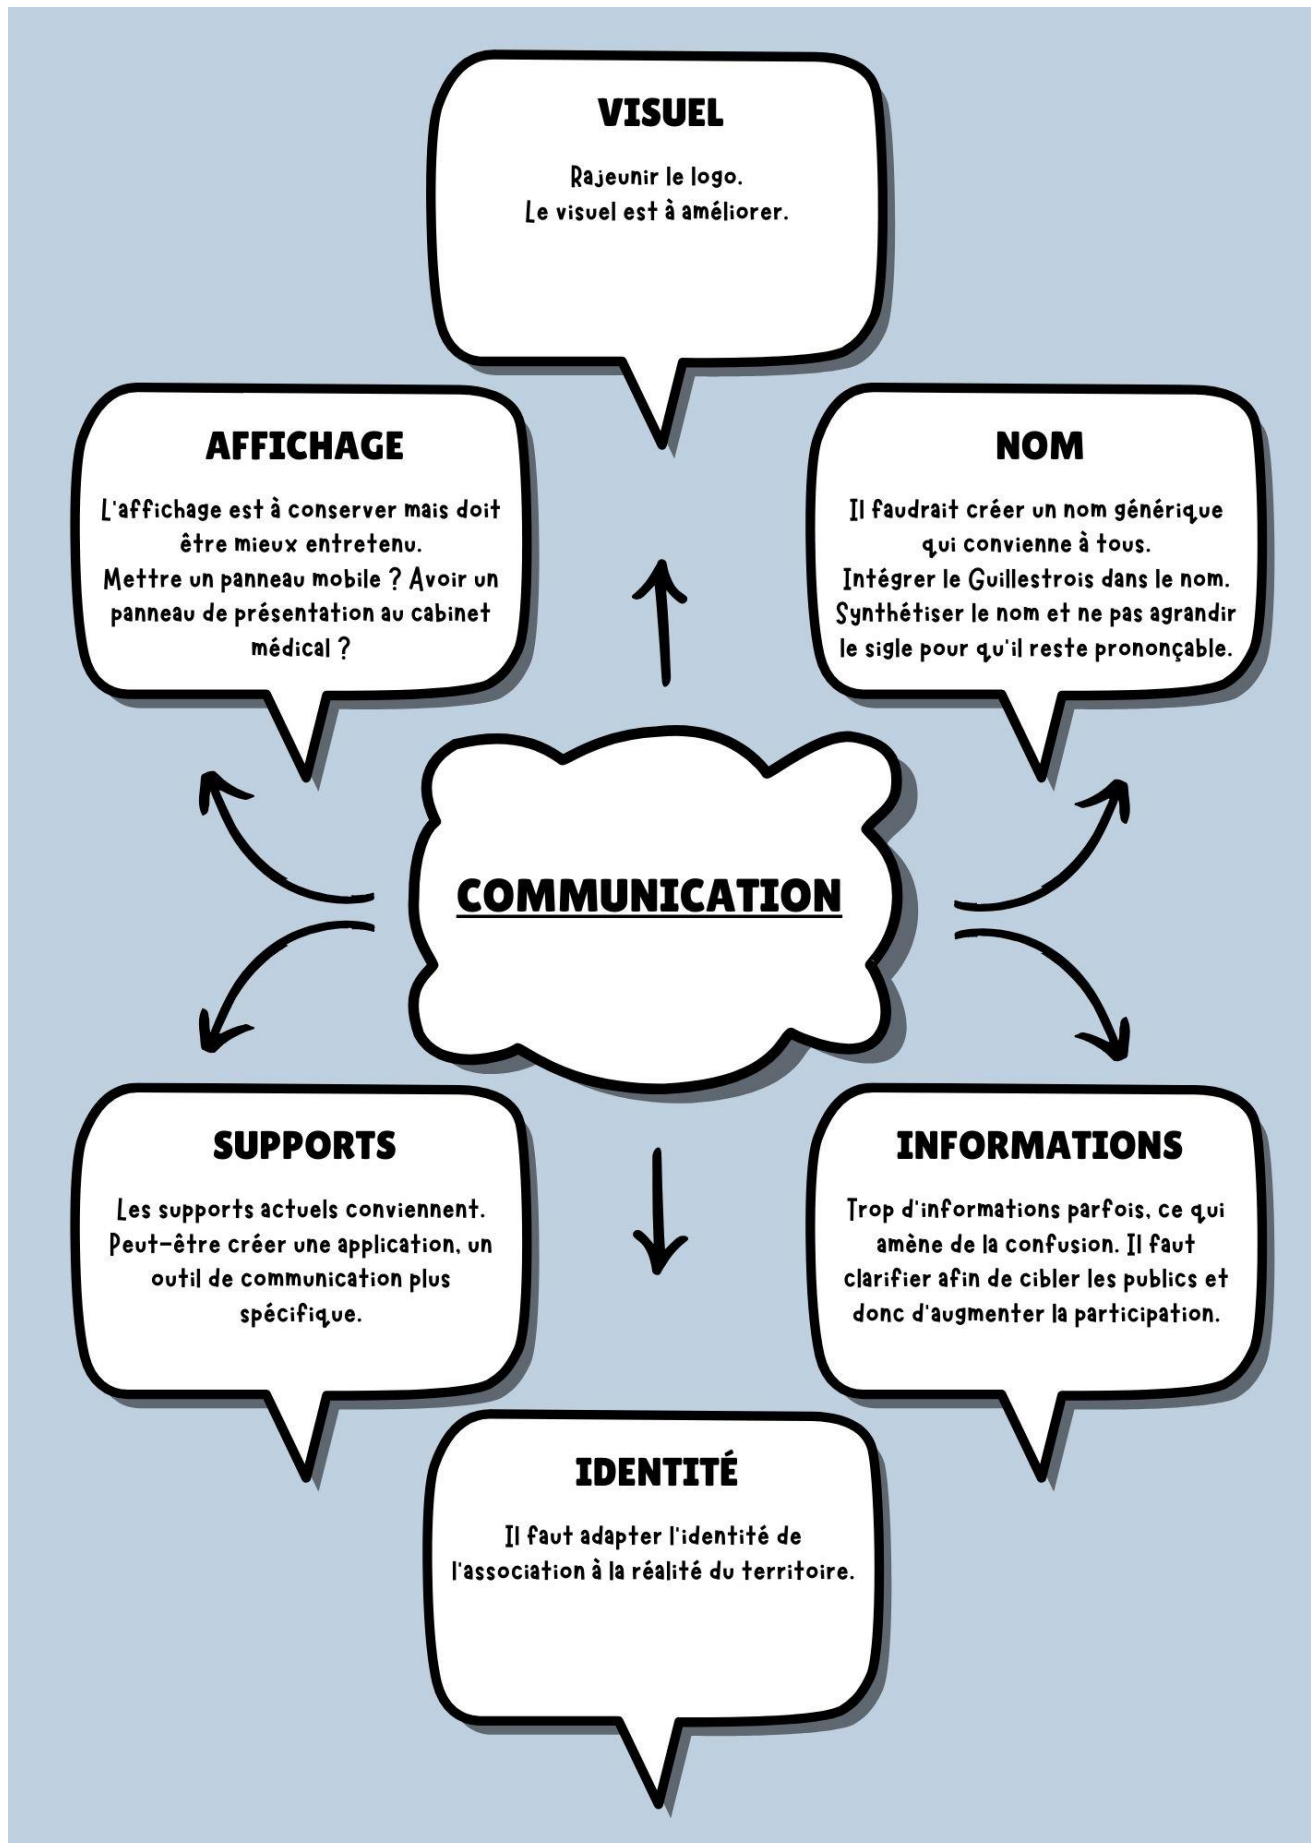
VISUEL

Rajeunir le logo.
Le visuel est à améliorer.

AFFICHAGE

L'affichage est à conserver mais doit être mieux entretenu.
Mettre un panneau mobile ? Avoir un panneau de présentation au cabinet médical ?

NOM

Il faudrait créer un nom générique qui convienne à tous.
Intégrer le Guillestrois dans le nom.
Synthétiser le nom et ne pas agrandir le sigle pour qu'il reste prononçable.

COMMUNICATION

SUPPORTS

Les supports actuels conviennent.
Peut-être créer une application, un outil de communication plus spécifique.

INFORMATIONS

Trop d'informations parfois, ce qui amène de la confusion. Il faut clarifier afin de cibler les publics et donc d'augmenter la participation.

IDENTITÉ

Il faut adapter l'identité de l'association à la réalité du territoire.